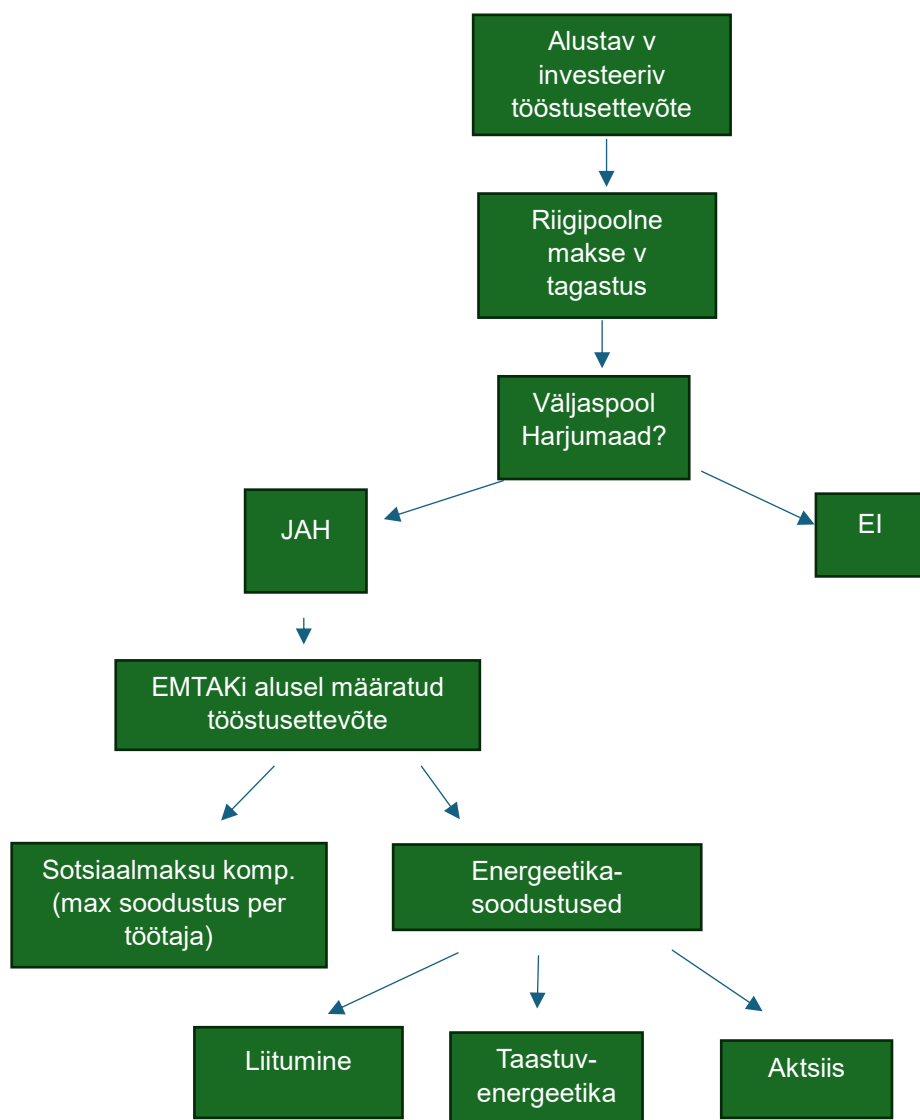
Alustav v investeeriv tööstusettevõte

Riigipoolne makse v tagastus

Väljaspool Harjumaad?

JAH

EI

EMTAKi alusel määratud tööstusettevõte

Sotsiaalmaksu komp. (max soodustus per töötaja)

Energeetika-soodustused

Liitumine

Taastuv-energeetika

Aktsiis